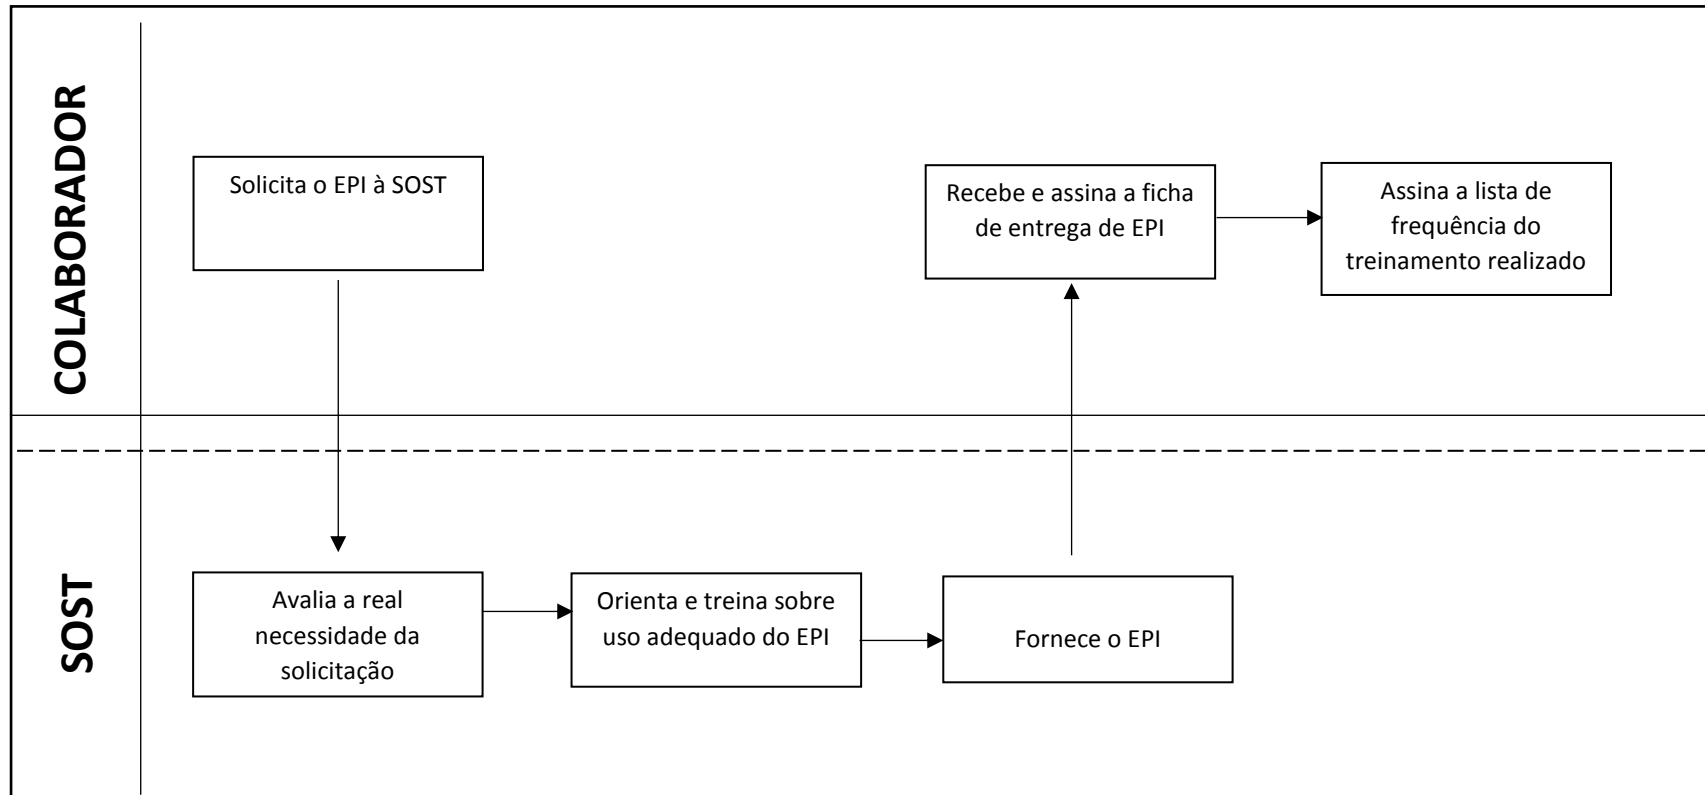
COLABORADOR

Solicita o EPI à SOST

Recebe e assina a ficha de entrega de EPI

Assina a lista de frequência do treinamento realizado

SOST

Avalia a real necessidade da solicitação

Orienta e treina sobre uso adequado do EPI

Fornece o EPI